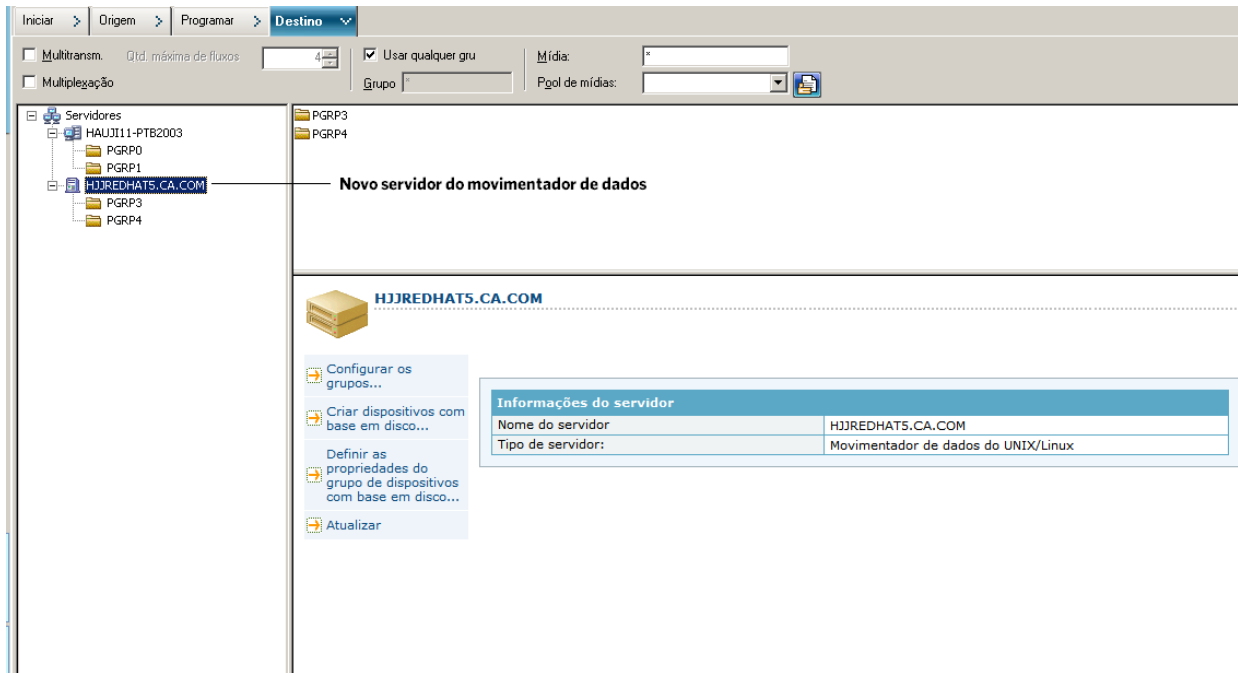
Iniciar > Origem > Programar > Destino

Multitransm. Qtd. máxima de fluxos 4

Multiplexação

Usar qualquer gru

Grupo *

Mídia: *

Pool de mídias:

Servidores
HAUJI11-PTB2003
PGRP0
PGRP1
HJJREDHAT5.CA.COM
PGRP3
PGRP4

Novo servidor do movimentador de dados

PGRP3
PGRP4

HJJREDHAT5.CA.COM

Configurar os grupos...

Criar dispositivos com base em disco...

Definir as propriedades do grupo de dispositivos com base em disco...

Atualizar

| Informações do servidor | |
|---|---|
| Nome do servidor | HJJREDHAT5.CA.COM |
| Tipo de servidor: | Movimentador de dados do UNIX/Linux |